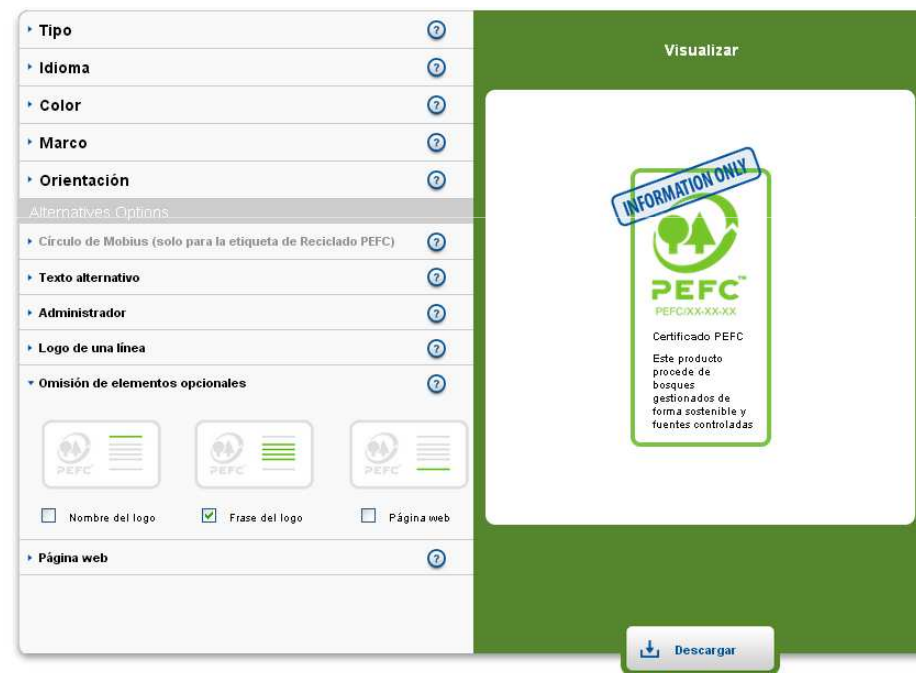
Tipo ?

Idioma ?

Color ?

Marco ?

Orientación ?

Alternatives Options

Círculo de Mobius (solo para la etiqueta de Reciclado PEFC) ?

Texto alternativo ?

Administrador ?

Logo de una línea ?

Omisión de elementos opcionales ?

PEFC

PEFC

PEFC

Nombre del logo

Frase del logo

Página web

Página web ?

Visualizar

INFORMATION ONLY

PEFC™

PEFC/XX-XX-XX

Certificado PEFC

Este producto procede de bosques gestionados de forma sostenible y fuentes controladas

Descargar